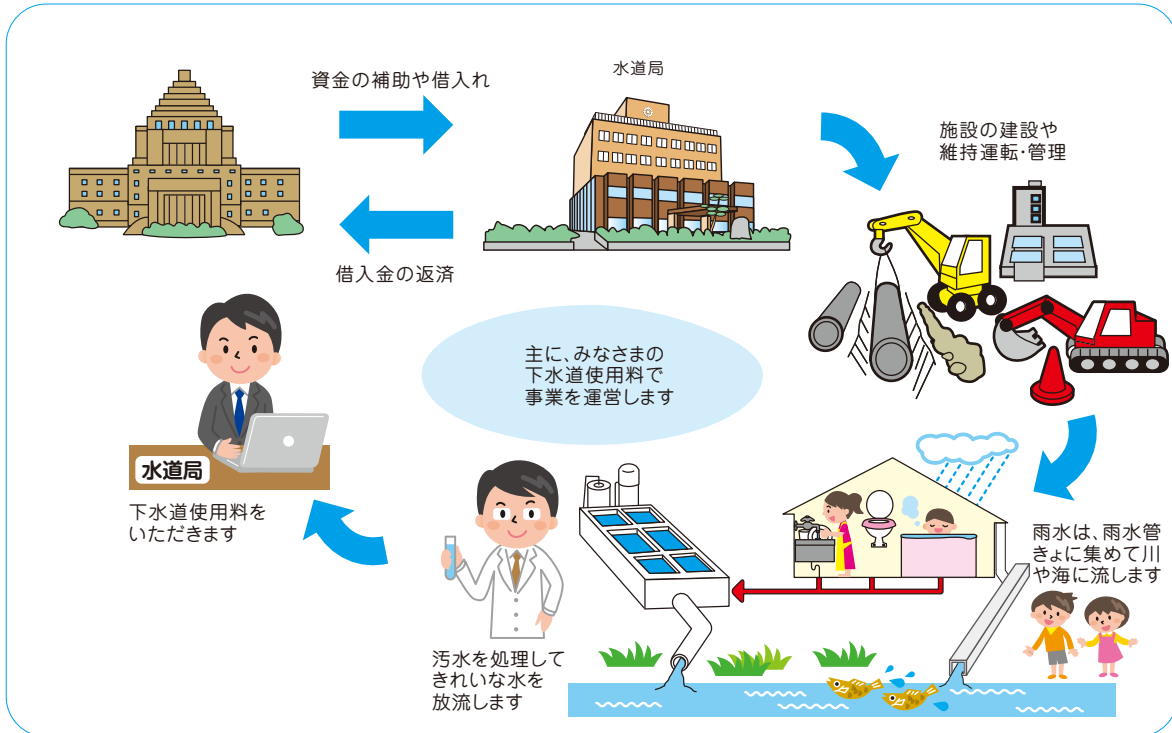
資金の補助や借入れ

水道局

施設の建設や維持運転･管理

借入金の返済

主に、みなさまの下水道使用料で事業を運営します

水道局

下水道使用料をいただきます

雨水は、雨水管きょに集めて川や海に流します

汚水を処理してきれいな水を放流します